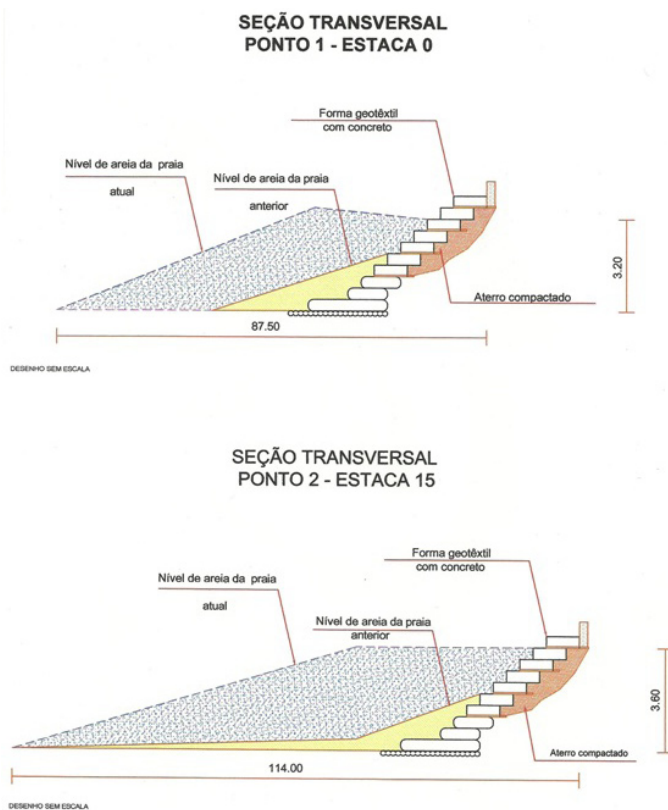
SEÇÃO TRANSVERSAL
PONTO 1 - ESTACA 0

Forma geotêxtil com concreto

Nível de areia da praia atual

Nível de areia da praia anterior

3.20

Aterro compactado

87.50

DESENHO SEM ESCALA

SEÇÃO TRANSVERSAL
PONTO 2 - ESTACA 15

Forma geotêxtil com concreto

Nível de areia da praia atual

Nível de areia da praia anterior

3.60

Aterro compactado

114.00

DESENHO SEM ESCALA